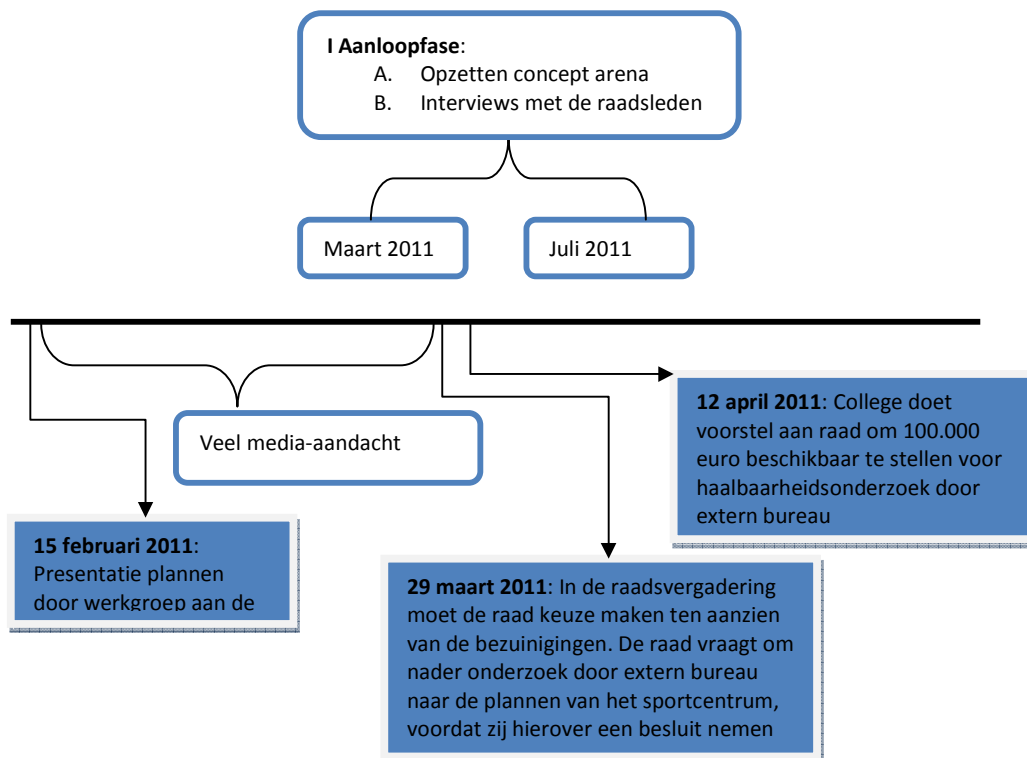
**I Aanloopfase**:
A. Opzetten concept arena
B. Interviews met de raadsleden

Maart 2011

Juli 2011

Veel media-aandacht

**12 april 2011**: College doet voorstel aan raad om 100.000 euro beschikbaar te stellen voor haalbaarheidsonderzoek door extern bureau

**15 februari 2011**: Presentatie plannen door werkgroep aan de

**29 maart 2011**: In de raadsvergadering moet de raad keuze maken ten aanzien van de bezuinigingen. De raad vraagt om nader onderzoek door extern bureau naar de plannen van het sportcentrum, voordat zij hierover een besluit nemen